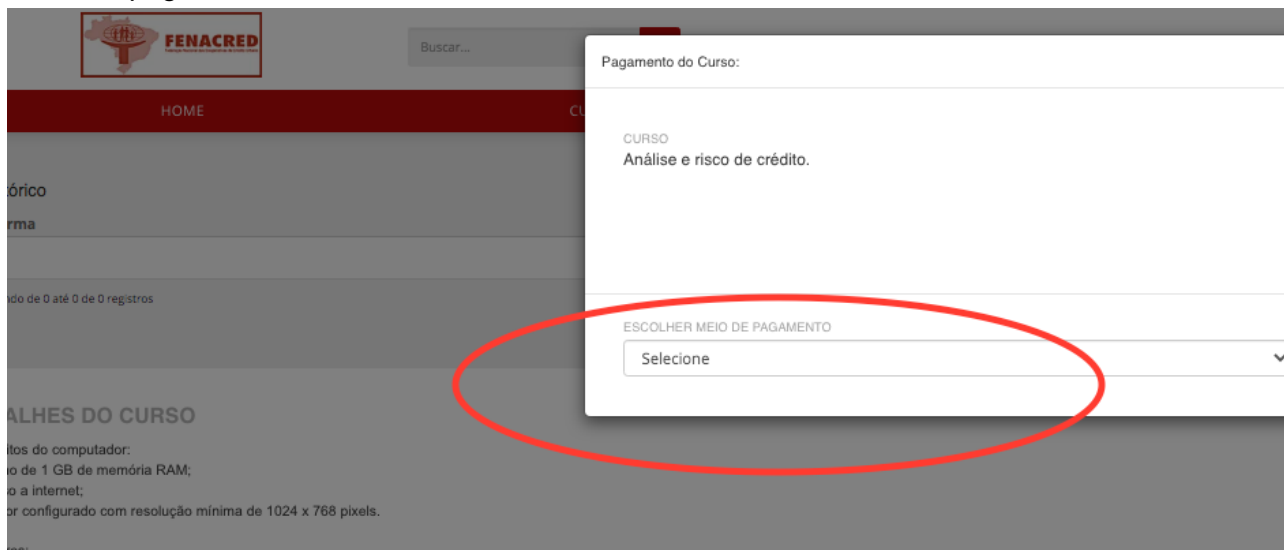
FENACRED

Buscar...

HOME

CU

tórico

rma

ndo de 0 até 0 de 0 registros

ALHES DO CURSO

itos do computador:
o de 1 GB de memória RAM;
o a internet;
or configurado com resolução mínima de 1024 x 768 pixels.

Pagamento do Curso:

CURSO
Análise e risco de crédito.

ESCOLHER MEIO DE PAGAMENTO
Selecione